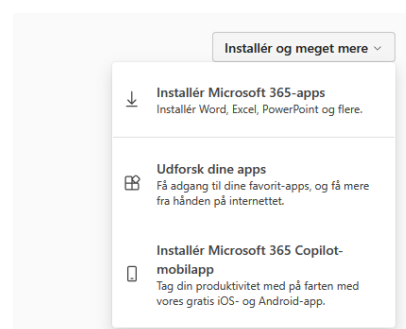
Installér og meget mere

Installér Microsoft 365-apps
Installér Word, Excel, PowerPoint og flere.

Udforsk dine apps
Få adgang til dine favorit-apps, og få mere fra hånden på internettet.

Installér Microsoft 365 Copilot-mobilapp
Tag din produktivitet med på farten med vores gratis iOS- og Android-app.